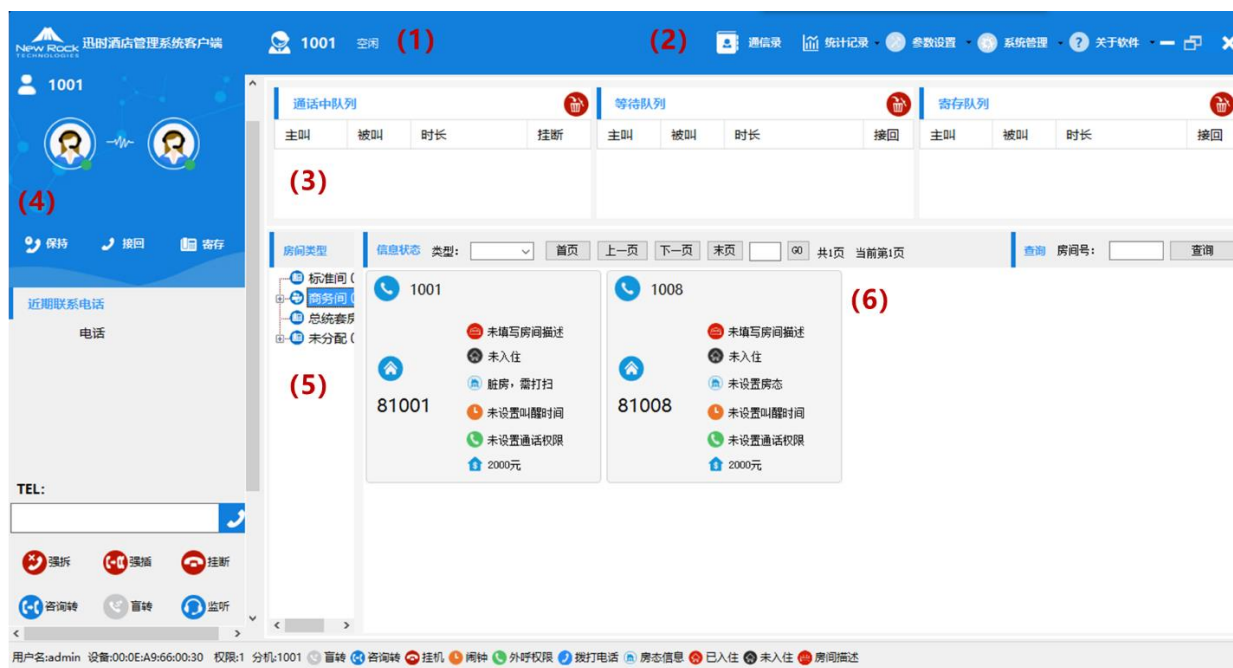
New Rock TECHNOLOGIES 迅时酒店管理系统客户端 1001 空闲 (1)

(2) 通信录 统计记录 参数设置 系统管理 关于软件

1001

(4)

保持 接回 寄存

近期联系电话

电话

TEL:

强拆 强插 挂断

咨询转 盲转 监听

通话中队列

| 主叫 | 被叫 | 时长 | 挂断 |
|---|---|---|---|

(3)

等待队列

| 主叫 | 被叫 | 时长 | 接回 |
|---|---|---|---|

寄存队列

| 主叫 | 被叫 | 时长 | 接回 |
|---|---|---|---|

房间类型

标准间 (
商务间 (
总统套房
未分配 (

(5)

信息状态 类型: 首页 上一页 下一页 末页 GO 共1页 当前第1页

查询 房间号: 查询

1001

81001

未填写房间描述
未入住
脏房，需打扫
未设置叫醒时间
未设置通话权限
2000元

1008

81008

未填写房间描述
未入住
未设置房态
未设置叫醒时间
未设置通话权限
2000元

(6)

用户名:admin 设备:00:0E:A9:66:00:30 权限:1 分机:1001 盲转 咨询转 挂机 闹钟 外呼权限 拨打电话 房态信息 已入住 未入住 房间描述